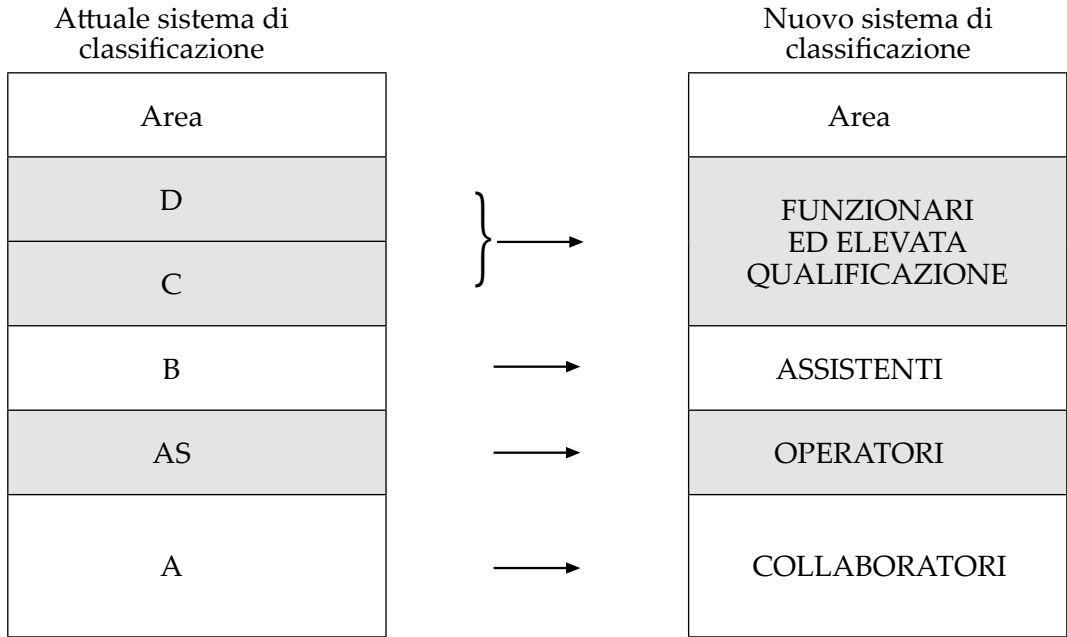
| Attuale sistema di classificazione |
|---|
| Area |
| D |
| C |
| B |
| AS |
| A |

| Nuovo sistema di classificazione |
|---|
| Area |
| FUNZIONARI ED ELEVATA QUALIFICAZIONE |
| ASSISTENTI |
| OPERATORI |
| COLLABORATORI |